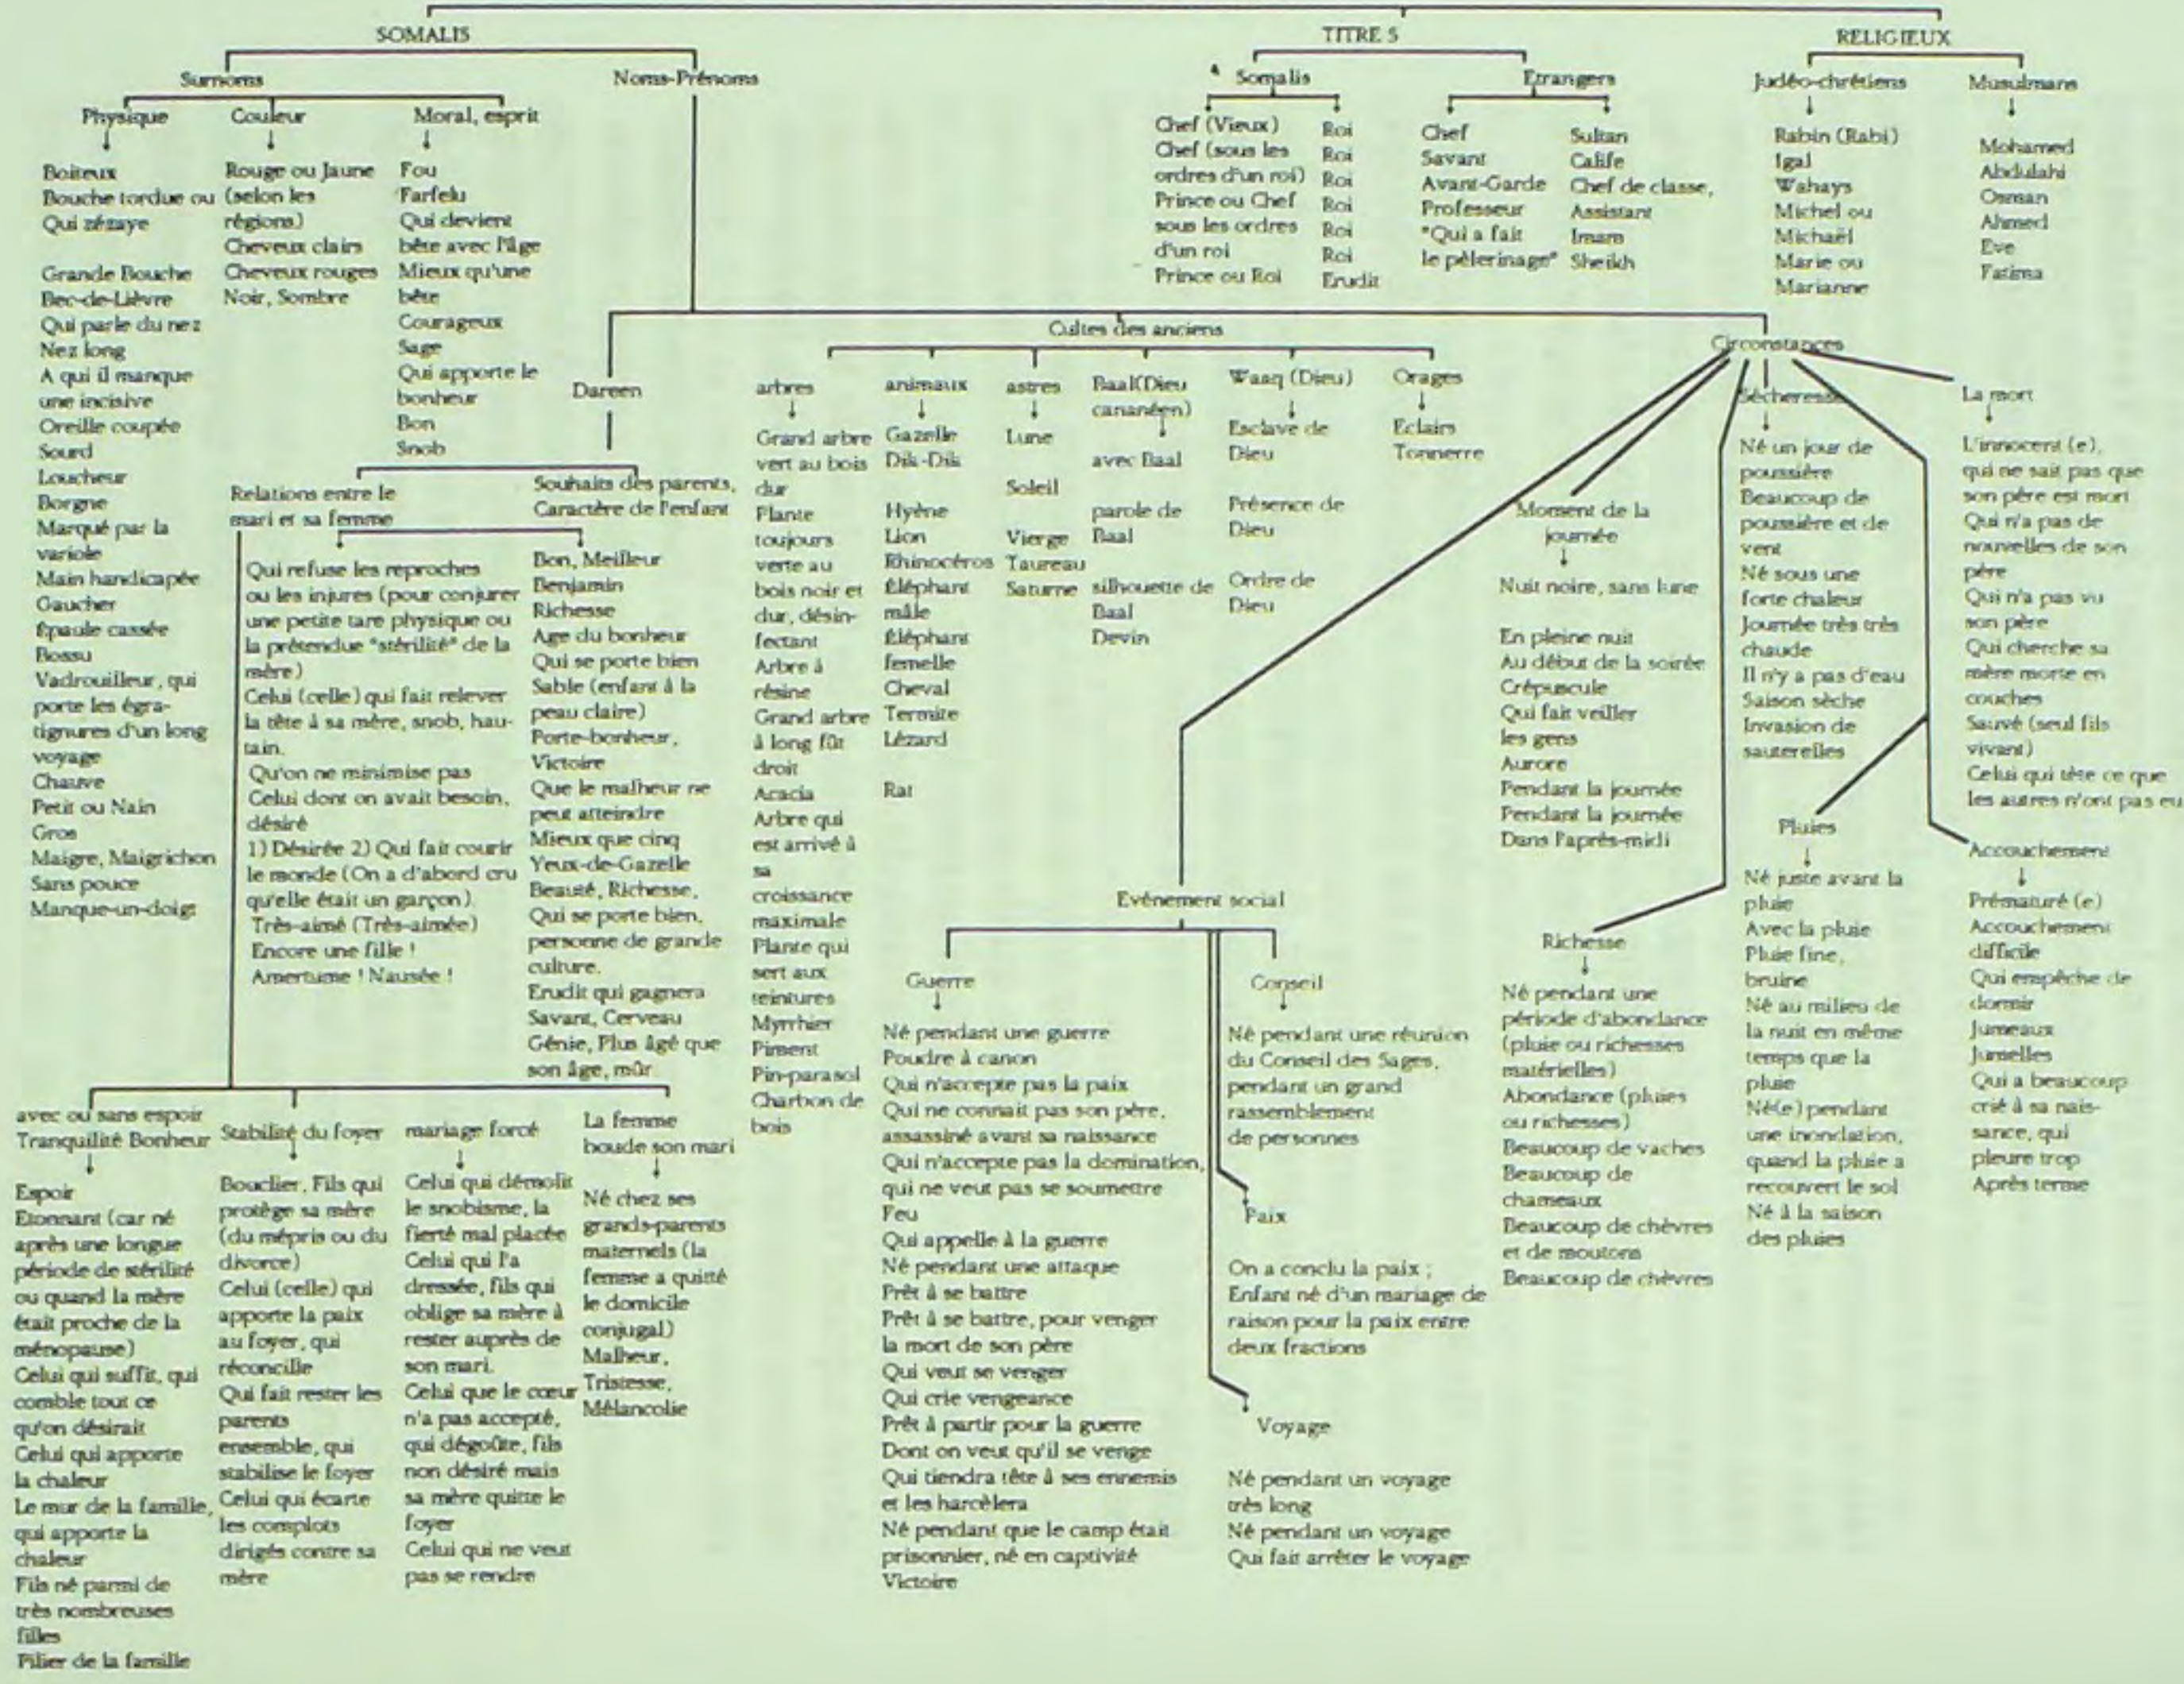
SOMALIS

TITRES

RELIGIEUX

Surnoms

Noms-Prénoms

Somalis

Etrangers

Judéo-chrétiens

Musulmans

Physique

Couleur

Moral, esprit

Boiteux
Bouche tordue ou
Qui zézaye

Grande Bouche
Bec-de-Lièvre
Qui parle du nez
Nez long
A qui il manque une incisive
Oreille coupée
Sourd
Loucheur
Borgne
Marqué par la variole
Main handicapée
Gaucher
Epaule cassée
Bossu
Vadrouilleur, qui porte les égratignures d'un long voyage
Chauve
Petit ou Nain
Gros
Maigre, Maigrichon
Sans pouce
Manque-un-doigt

Rouge ou Jaune (selon les régions)
Cheveux clairs
Cheveux rouges
Noir, Sombre

Fou
Farfelu
Qui devient bête avec l'âge
Mieux qu'une bête
Courageux
Sage
Qui apporte le bonheur
Bon
Snob

Chef (Vieux)
Chef (sous les ordres d'un roi)
Prince ou Chef sous les ordres d'un roi
Prince ou Roi

Roi
Roi
Roi
Roi
Roi
Roi
Erudit

Chef
Savant
Avant-Garde
Professeur
"Qui a fait le pèlerinage"

Sultan
Calife
Chef de classe, Assistant
Imam
Sheikh

Rabin (Rabi)
Igal
Wahays
Michel ou Michaël
Marie ou Marianne

Mohamed
Abdulahi
Osman
Ahmed
Eve
Fatima

Cultes des anciens

Circonstances

Dareen

arbres

animaux

astres

Baal(Dieu cananéen)

Waaq (Dieu)

Orages

Grand arbre vert au bois dur
Plante toujours verte au bois noir et dur, désinfectant
Arbre à résine
Grand arbre à long fût droit
Acacia
Arbre qui est arrivé à sa croissance maximale
Plante qui sert aux teintures
Myrrhier
Piment
Pin-parasol
Charbon de bois

Gazelle
Dik-Dik

Hyène
Lion
Rhinocéros
Eléphant mâle
Eléphant femelle
Cheval
Termite
Lézard

Rat

Lune

Soleil

Vierge
Taureau
Saturne

avec Baal

parole de Baal

silhouette de Baal
Devin

Esclave de Dieu

Présence de Dieu

Ordre de Dieu

Eclairs
Tonnerre

Sécheresse

La mort

Relations entre le mari et sa femme

Souhaits des parents, Caractère de l'enfant

Qui refuse les reproches ou les injures (pour conjurer une petite tare physique ou la prétendue "stérilité" de la mère)
Celui (celle) qui fait relever la tête à sa mère, snob, hautain.
Qu'on ne minimise pas
Celui dont on avait besoin, désiré
1) Désirée 2) Qui fait courir le monde (On a d'abord cru qu'elle était un garçon).
Très-aimé (Très-aimée)
Encore une fille !
Amertume ! Nausée !

Bon, Meilleur
Benjamin
Richesse
Age du bonheur
Qui se porte bien
Sable (enfant à la peau claire)
Porte-bonheur, Victoire
Que le malheur ne peut atteindre
Mieux que cinq
Yeux-de-Gazelle
Beauté, Richesse,
Qui se porte bien, personne de grande culture.
Erudit qui gagnera
Savant, Cerveau
Génie, Plus âgé que son âge, mûr

Moment de la journée

Nuit noire, sans lune

En pleine nuit
Au début de la soirée
Crépuscule
Qui fait veiller les gens
Aurore
Pendant la journée
Pendant la journée
Dans l'après-midi

Né un jour de poussière
Beaucoup de poussière et de vent
Né sous une forte chaleur
Journée très très chaude
Il n'y a pas d'eau
Saison sèche
Invasion de sauterelles

L'innocent (e), qui ne sait pas que son père est mort
Qui n'a pas de nouvelles de son père
Qui n'a pas vu son père
Qui cherche sa mère morte en couches
Sauvé (seul fils vivant)
Celui qui tète ce que les autres n'ont pas eu

Pluies

Accouchement

Né juste avant la pluie
Avec la pluie
Pluie fine, bruine
Né au milieu de la nuit en même temps que la pluie
Né(e) pendant une inondation, quand la pluie a recouvert le sol
Né à la saison des pluies

Prématuré (e)
Accouchement difficile
Qui empêche de dormir
Jumeaux
Jumelles
Qui a beaucoup crié à sa naissance, qui pleure trop
Après terme

Evénement social

Richesse

Né pendant une période d'abondance (pluie ou richesses matérielles)
Abondance (pluies ou richesses)
Beaucoup de vaches
Beaucoup de chameaux
Beaucoup de chèvres et de moutons
Beaucoup de chèvres

Guerre

Conseil

Né pendant une guerre
Poudre à canon
Qui n'accepte pas la paix
Qui ne connait pas son père, assassiné avant sa naissance
Qui n'accepte pas la domination, qui ne veut pas se soumettre
Feu
Qui appelle à la guerre
Né pendant une attaque
Prêt à se battre
Prêt à se battre, pour venger la mort de son père
Qui veut se venger
Qui crie vengeance
Prêt à partir pour la guerre
Dont on veut qu'il se venge
Qui tiendra tête à ses ennemis et les harcèlera
Né pendant que le camp était prisonnier, né en captivité
Victoire

Né pendant une réunion du Conseil des Sages, pendant un grand rassemblement de personnes

Paix

On a conclu la paix ;
Enfant né d'un mariage de raison pour la paix entre deux fractions

Voyage

Né pendant un voyage très long
Né pendant un voyage
Qui fait arrêter le voyage

avec ou sans espoir
Tranquillité Bonheur

Stabilité du foyer

mariage forcé

La femme boude son mari

Espoir
Etonnant (car né après une longue période de stérilité ou quand la mère était proche de la ménopause)
Celui qui suffit, qui comble tout ce qu'on désirait
Celui qui apporte la chaleur
Le mur de la famille, qui apporte la chaleur
Fils né parmi de très nombreuses filles
Pilier de la famille

Bouclier, Fils qui protège sa mère (du mépris ou du divorce)
Celui (celle) qui apporte la paix au foyer, qui réconcilie
Qui fait rester les parents ensemble, qui stabilise le foyer
Celui qui écarte les complots dirigés contre sa mère

Celui qui démolit le snobisme, la fierté mal placée
Celui qui l'a dressée, fils qui oblige sa mère à rester auprès de son mari.
Celui que le coeur n'a pas accepté, qui dégoûte, fils non désiré mais sa mère quitte le foyer
Celui qui ne veut pas se rendre

Né chez ses grands-parents maternels (la femme a quitté le domicile conjugal)
Malheur,
Tristesse,
Mélancolie